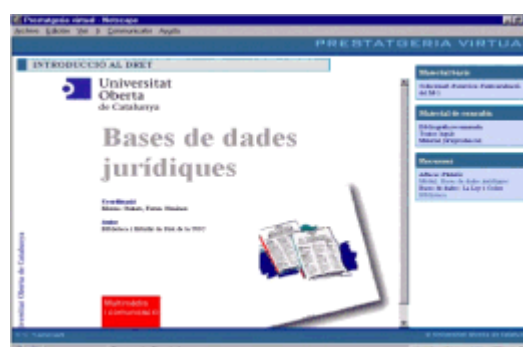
Prestatgeria virtual - Netscape
Archivo Edición Ver Ir Comunicador Ayuda

PRESTATGERIA VIRTUA

INTRODUCCIÓ AL DRET

Universitat Oberta de Catalunya

Bases de dades jurídiques

Coordinació
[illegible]

Autor
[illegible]

Universitat Oberta de Catalunya

Multimèdia
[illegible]

Material bàsic
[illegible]

Material de consulta
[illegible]
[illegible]
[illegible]

Recursos
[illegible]
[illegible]
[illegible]
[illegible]

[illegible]
© Universitat Oberta de Catalunya